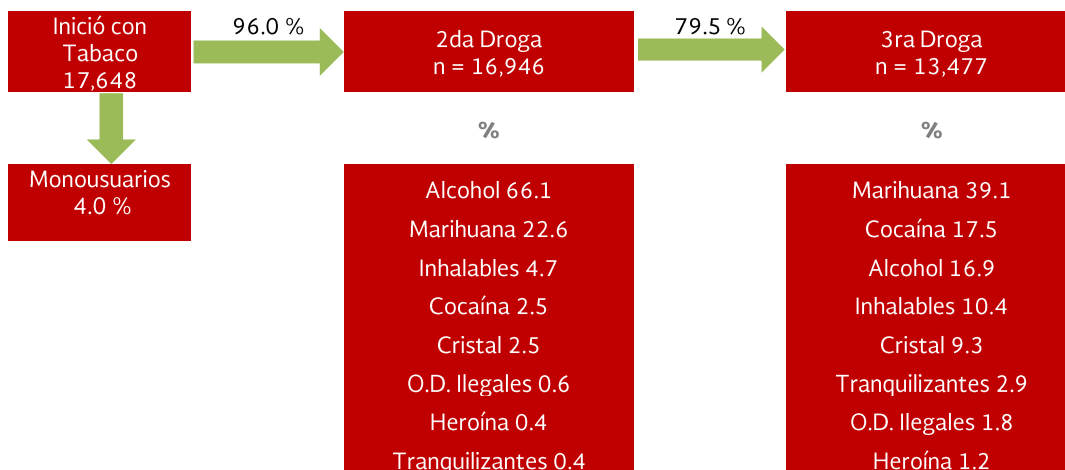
Inició con Tabaco 17,648

96.0 %

2da Droga n = 16,946

79.5 %

3ra Droga n = 13,477

Monousuarios 4.0 %

%

Alcohol 66.1
Marihuana 22.6
Inhalables 4.7
Cocaína 2.5
Cristal 2.5
O.D. Ilegales 0.6
Heroína 0.4
Tranquilizantes 0.4

%

Marihuana 39.1
Cocaína 17.5
Alcohol 16.9
Inhalables 10.4
Cristal 9.3
Tranquilizantes 2.9
O.D. Ilegales 1.8
Heroína 1.2